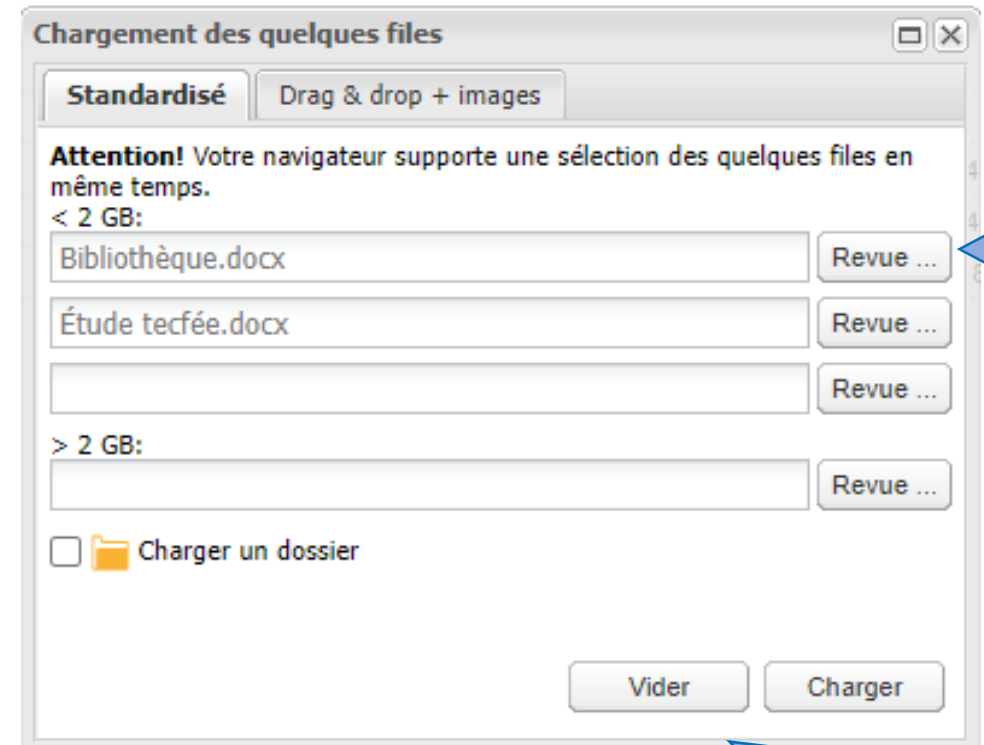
Chargement des quelques files

Standardisé | Drag & drop + images

**Attention!** Votre navigateur supporte une sélection des quelques files en même temps.

< 2 GB:

Bibliothèque.docx Revue ...

Étude tecfée.docx Revue ...

Revue ...

> 2 GB:

Revue ...

Charger un dossier

Vider Charger